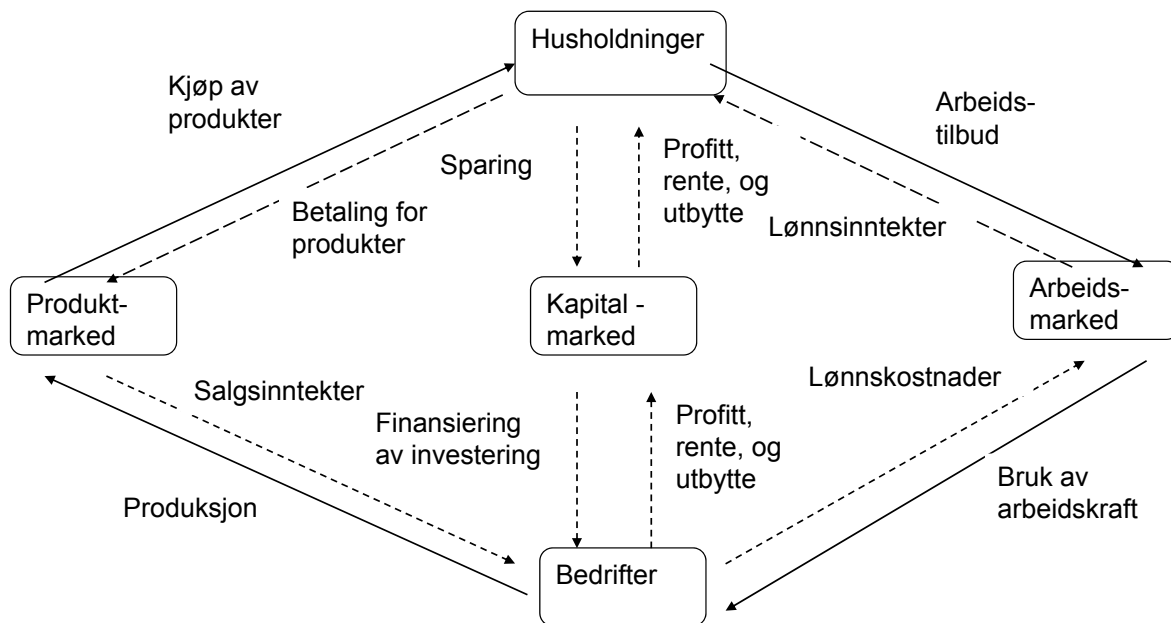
Husholdninger

Kjøp av produkter

Arbeidstilbud

Sparing

Profitt, rente, og utbytte

Betaling for produkter

Lønnsinntekter

Produktmarked

Kapital - marked

Arbeidsmarked

Salgsinntekter

Lønnskostnader

Finansiering av investering

Profitt, rente, og utbytte

Produksjon

Bruk av arbeidskraft

Bedrifter